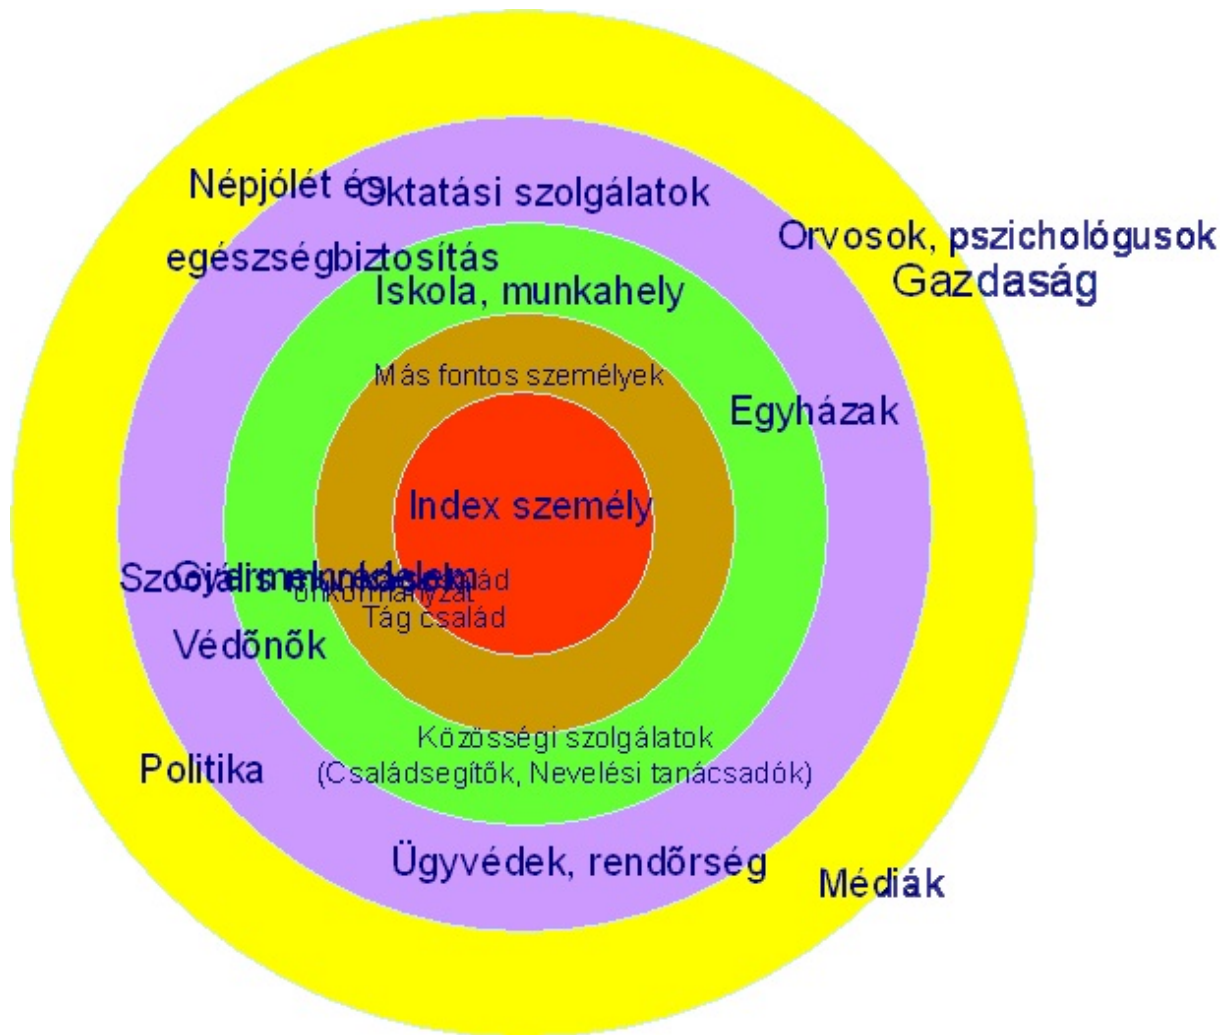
Népjólét és
Oktatási szolgálatok
egészségbiztosítás
Orvosok, pszichológusok
Gazdaság
Iskola, munkahely
Más fontos személyek
Egyházak
Index személy
Szociális munkások
Gyermekvédelem
Önkormányzat
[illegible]család
Tág család
Védőnők
Közösségi szolgálatok
(Családsegítők, Nevelési tanácsadók)
Politika
Ügyvédek, rendőrség
Médiák